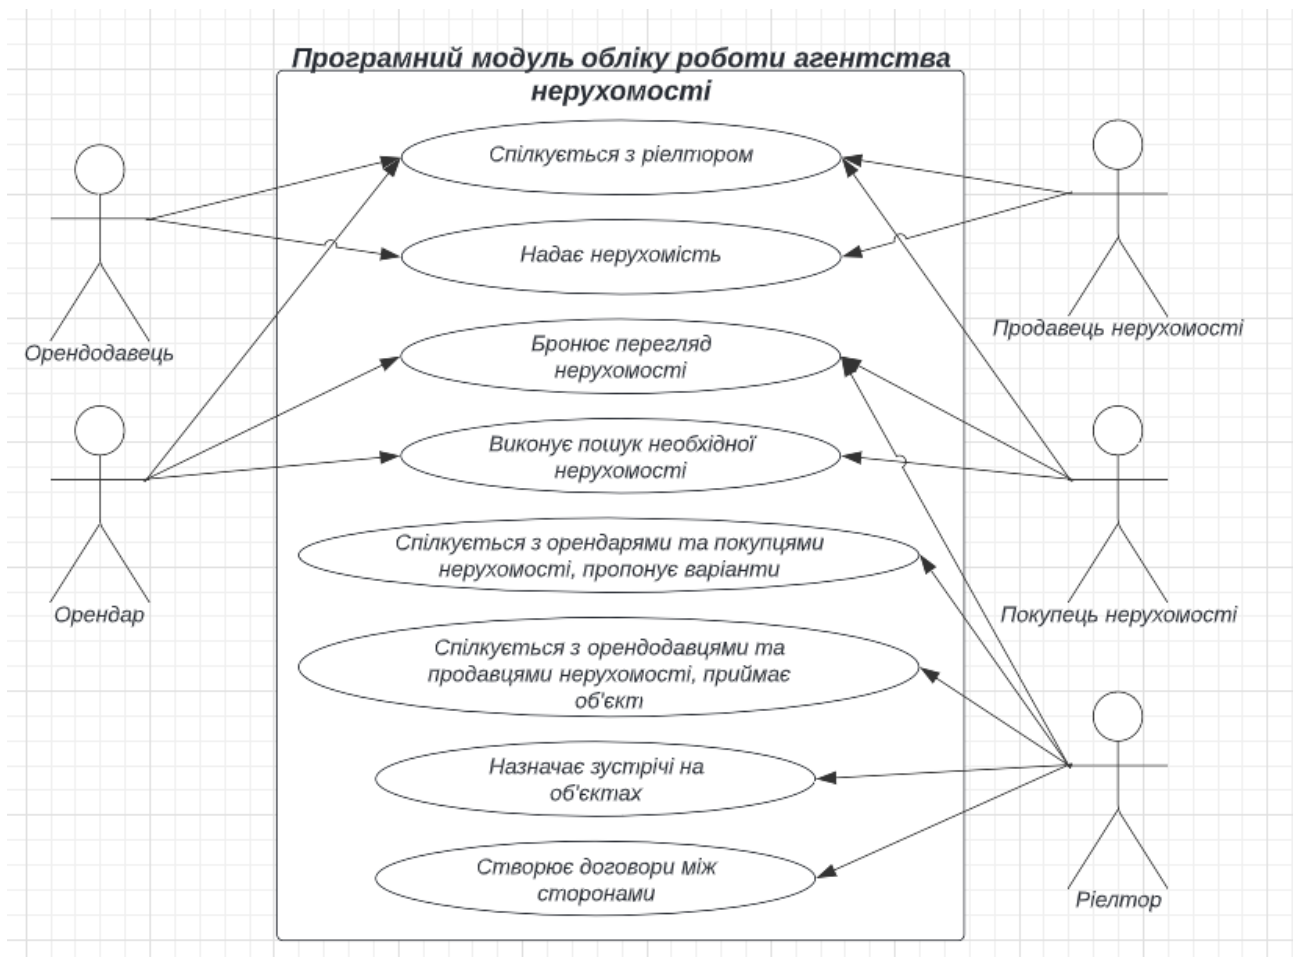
Програмний модуль обліку роботи агентства нерухомості

Спілкується з ріелтором

Надає нерухомість

Бронює перегляд нерухомості

Виконує пошук необхідної нерухомості

Спілкується з орендарями та покупцями нерухомості, пропонує варіанти

Спілкується з орендодавцями та продавцями нерухомості, приймає об'єкти

Назначає зустрічі на об'єктах

Створює договори між сторонами

Орендодавець

Орендар

Продавець нерухомості

Покупець нерухомості

Ріелтор